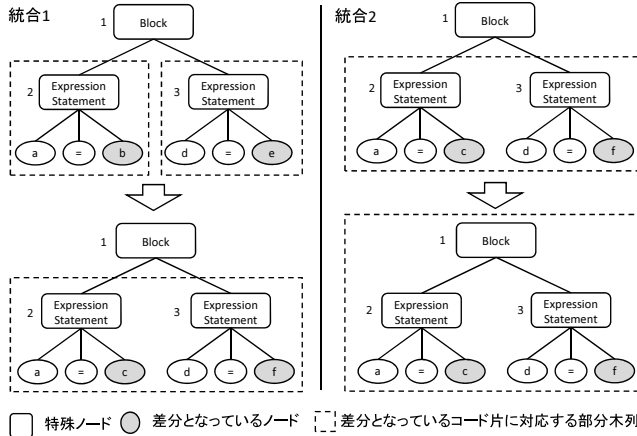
統合1

1 Block

2 Expression Statement

a = b

3 Expression Statement

d = e

1 Block

2 Expression Statement

a = c

3 Expression Statement

d = f

統合2

1 Block

2 Expression Statement

a = c

3 Expression Statement

d = f

1 Block

2 Expression Statement

a = c

3 Expression Statement

d = f

特殊ノード 差分となっているノード 差分となっているコード片に対応する部分木列